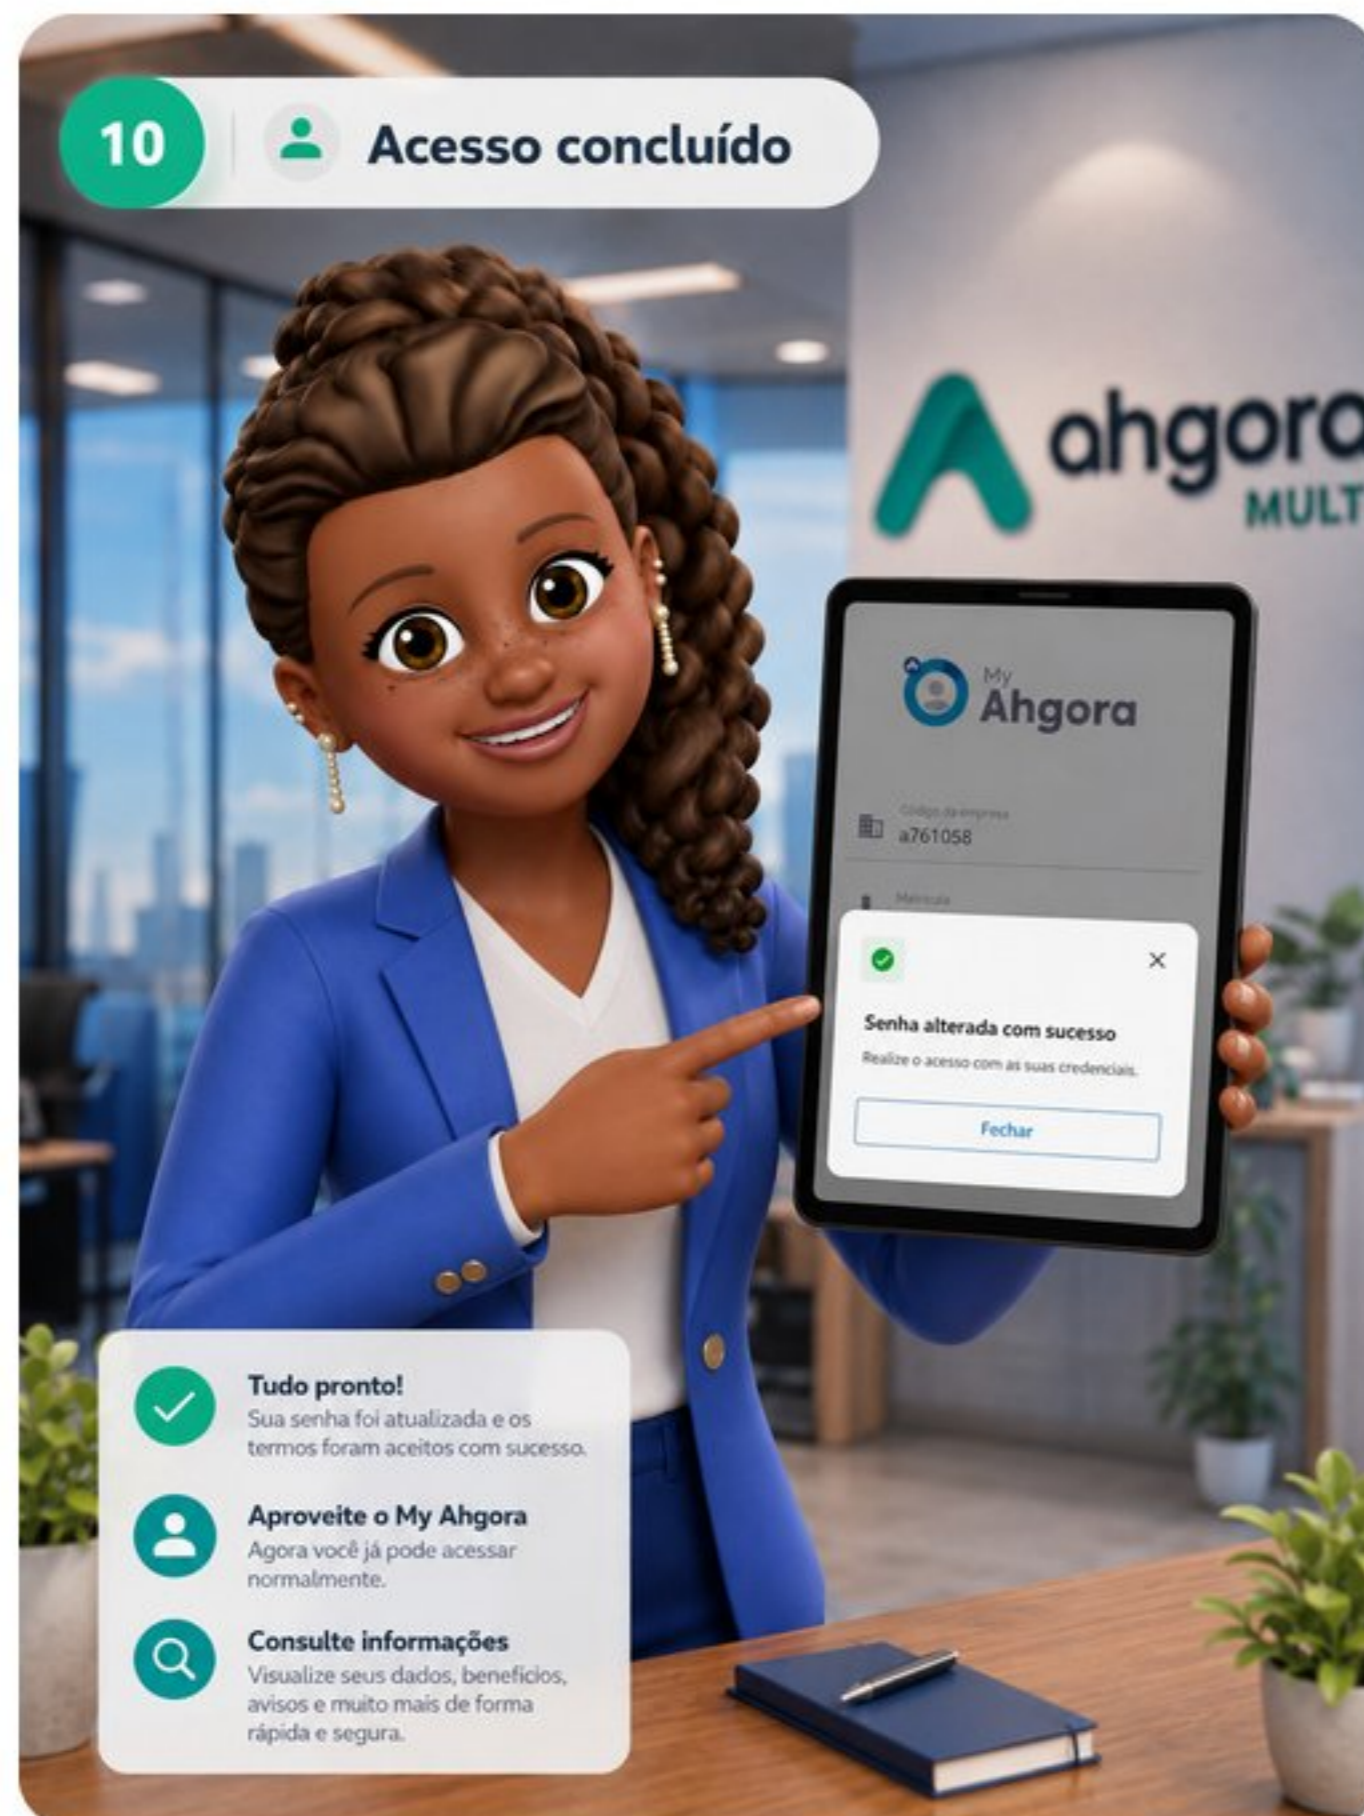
10 Acesso concluído

ahgora
MULT

My
Ahgora

Código da empresa
a761058

Matrícula

Senha alterada com sucesso
Realize o acesso com as suas credenciais.
Fechar

Tudo pronto!
Sua senha foi atualizada e os termos foram aceitos com sucesso.

Aproveite o My Ahgora
Agora você já pode acessar normalmente.

Consulte informações
Visualize seus dados, benefícios, avisos e muito mais de forma rápida e segura.